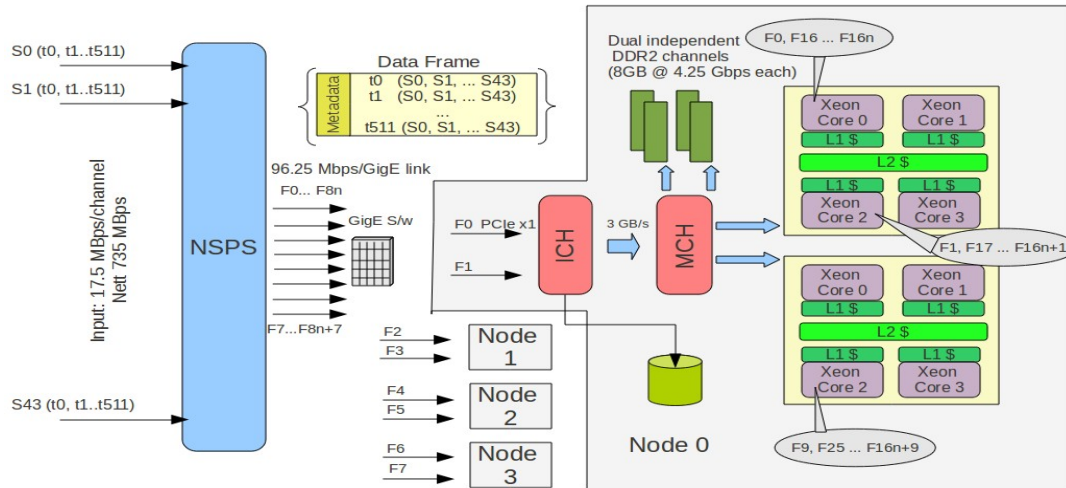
S0 (t0, t1..t511)

S1 (t0, t1..t511)

Input: 17.5 MBps/channel
Nett 735 MBps

S43 (t0, t1..t511)

NSPS

Data Frame

Metadata

t0 (S0, S1, ... S43)
t1 (S0, S1, ... S43)
...
t511 (S0, S1, ... S43)

96.25 Mbps/GigE link

F0... F8n

GigE S/w

F7...F8n+7

F0 PCIe x1

F1

ICH

3 GB/s

MCH

Dual independent
DDR2 channels
(8GB @ 4.25 Gbps each)

F0, F16 ... F16n

Xeon Core 0

Xeon Core 1

L1 $

L1 $

L2 $

L1 $

L1 $

Xeon Core 2

Xeon Core 3

F1, F17 ... F16n+1

Xeon Core 0

Xeon Core 1

L1 $

L1 $

L2 $

L1 $

L1 $

Xeon Core 2

Xeon Core 3

F9, F25 ... F16n+9

F2

F3

Node 1

F4

F5

Node 2

F6

F7

Node 3

Node 0